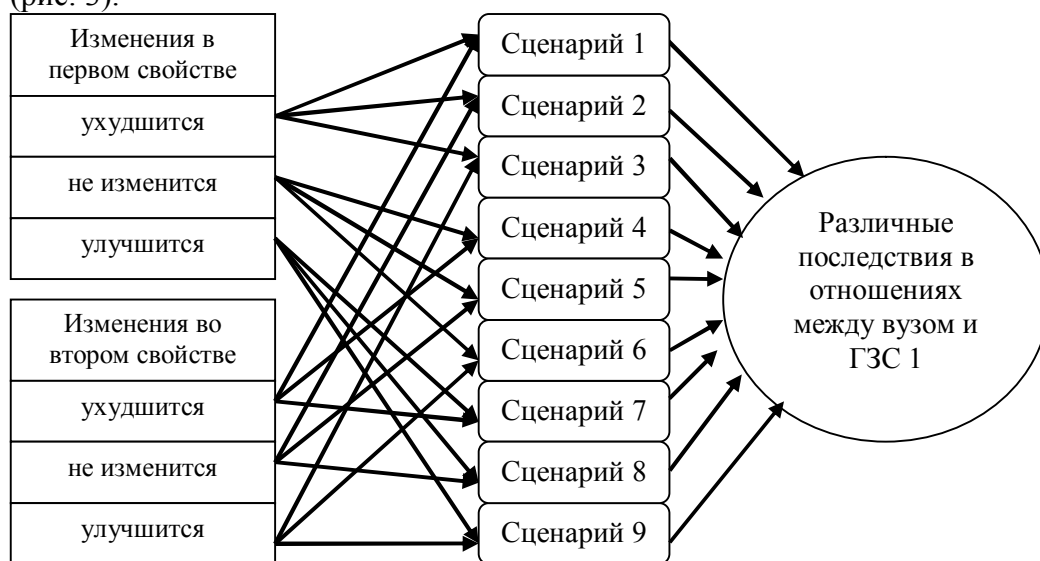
(рис. 5).

Изменения в первом свойстве

ухудшится

не изменится

улучшится

Изменения во втором свойстве

ухудшится

не изменится

улучшится

Сценарий 1

Сценарий 2

Сценарий 3

Сценарий 4

Сценарий 5

Сценарий 6

Сценарий 7

Сценарий 8

Сценарий 9

Различные последствия в отношениях между вузом и ГЗС 1